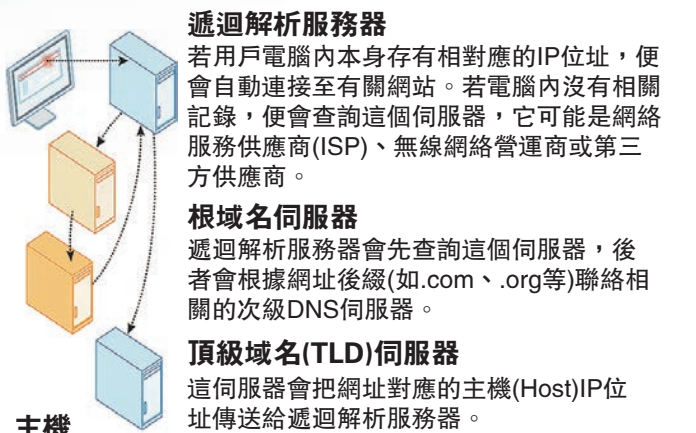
遞迴解析服務器
若用戶電腦內本身存有相對應的IP位址，便會自動連接至有關網站。若電腦內沒有相關記錄，便會查詢這個伺服器，它可能是網絡服務供應商(ISP)、無線網絡營運商或第三方供應商。

根域名伺服器
遞迴解析服務器會先查詢這個伺服器，後者會根據網址後綴(如.com、.org等)聯絡相關的次級DNS伺服器。

頂級域名(TLD)伺服器
這伺服器會把網址對應的主機(Host)IP位址傳送給遞迴解析服務器。

主機